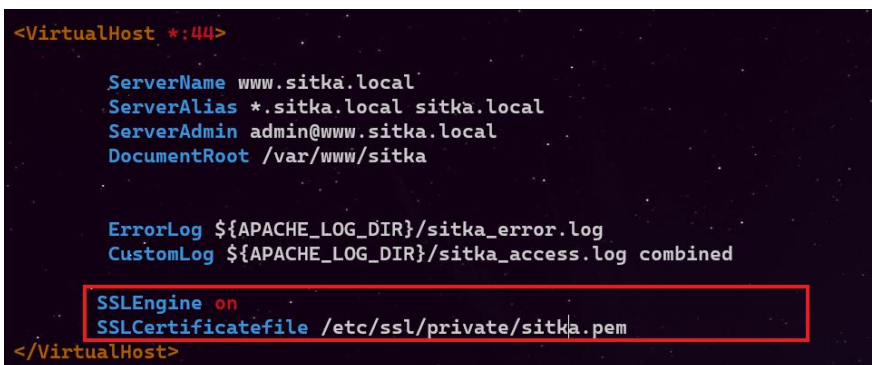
<VirtualHost *:44>

ServerName www.sitka.local
ServerAlias *.sitka.local sitka.local
ServerAdmin admin@www.sitka.local
DocumentRoot /var/www/sitka

ErrorLog ${APACHE_LOG_DIR}/sitka_error.log
CustomLog ${APACHE_LOG_DIR}/sitka_access.log combined

SSLEngine on
SSLCertificatefile /etc/ssl/private/sitka.pem
</VirtualHost>